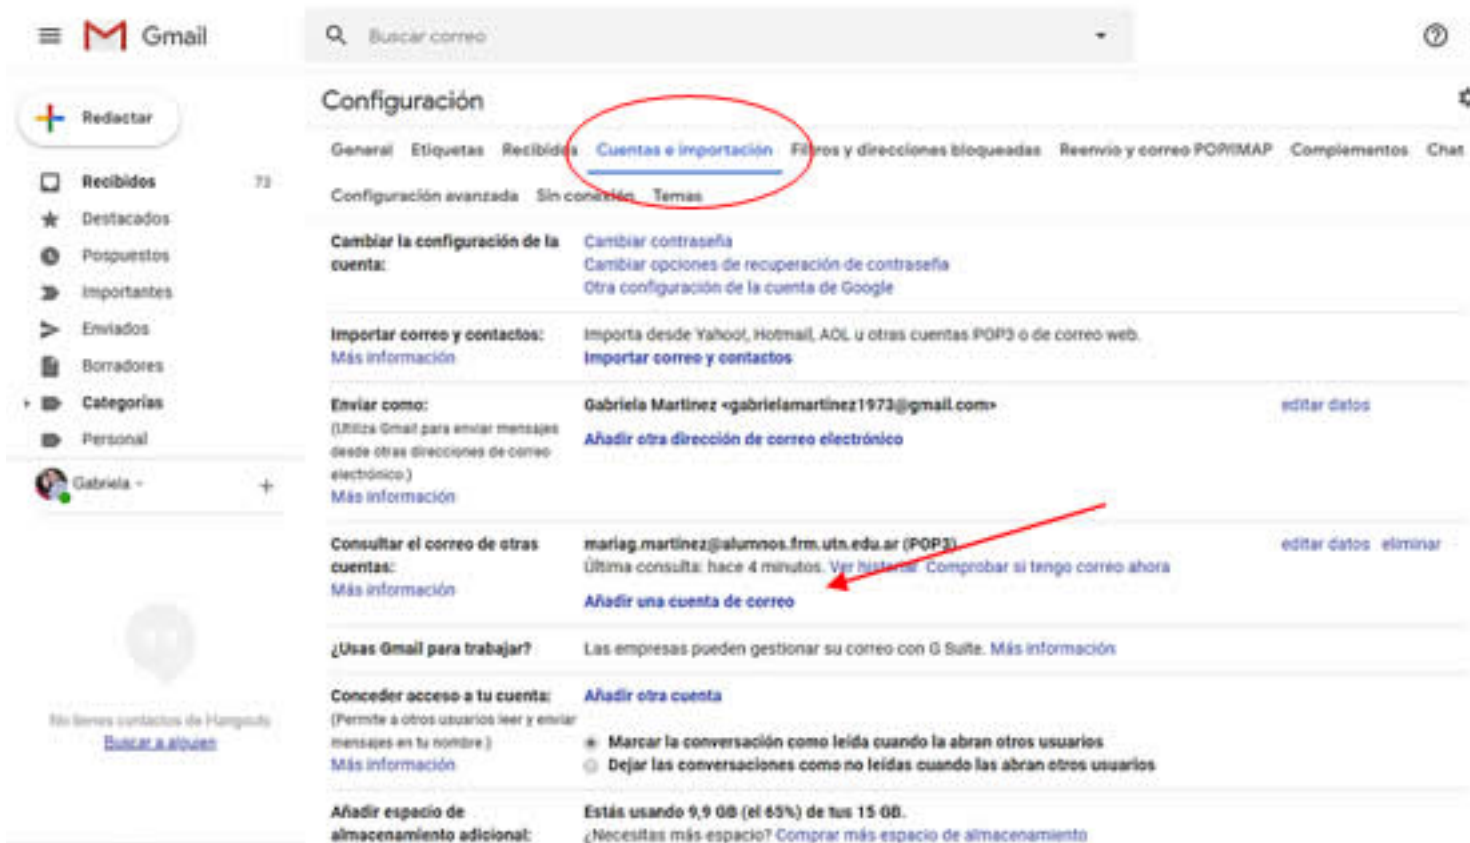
Gmail

Buscar correo

Redactar

Recibidos 73
Destacados
Pospuestos
Importantes
Enviados
Borradores
Categorías
Personal

Gabriela

No tienes contactos de Hangouts
Buscar a alguien

Configuración

General Etiquetas Recibidos Cuentas e importación Filtros y direcciones bloqueadas Reenvío y correo POP/IMAP Complementos Chat

Configuración avanzada Sin conexión Temas

Cambiar la configuración de la cuenta:
Cambiar contraseña
Cambiar opciones de recuperación de contraseña
Otra configuración de la cuenta de Google

Importar correo y contactos:
Más información
Importa desde Yahoo!, Hotmail, AOL u otras cuentas POP3 o de correo web.
Importar correo y contactos

Enviar como:
(Utiliza Gmail para enviar mensajes desde otras direcciones de correo electrónico.)
Más información
Gabriela Martinez <gabrielamartinez1973@gmail.com>
editar datos
Añadir otra dirección de correo electrónico

Consultar el correo de otras cuentas:
Más información
mariag.martinez@alumnos.frm.utn.edu.ar (POP3)
editar datos eliminar
Última consulta: hace 4 minutos. Ver historial Comprobar si tengo correo ahora
Añadir una cuenta de correo

¿Usas Gmail para trabajar?
Las empresas pueden gestionar su correo con G Suite. Más información

Conceder acceso a tu cuenta:
(Permite a otros usuarios leer y enviar mensajes en tu nombre.)
Más información
Añadir otra cuenta
Marcar la conversación como leída cuando la abran otros usuarios
Dejar las conversaciones como no leídas cuando las abran otros usuarios

Añadir espacio de almacenamiento adicional:
Estás usando 9,9 GB (el 65%) de tus 15 GB.
¿Necesitas más espacio? Comprar más espacio de almacenamiento